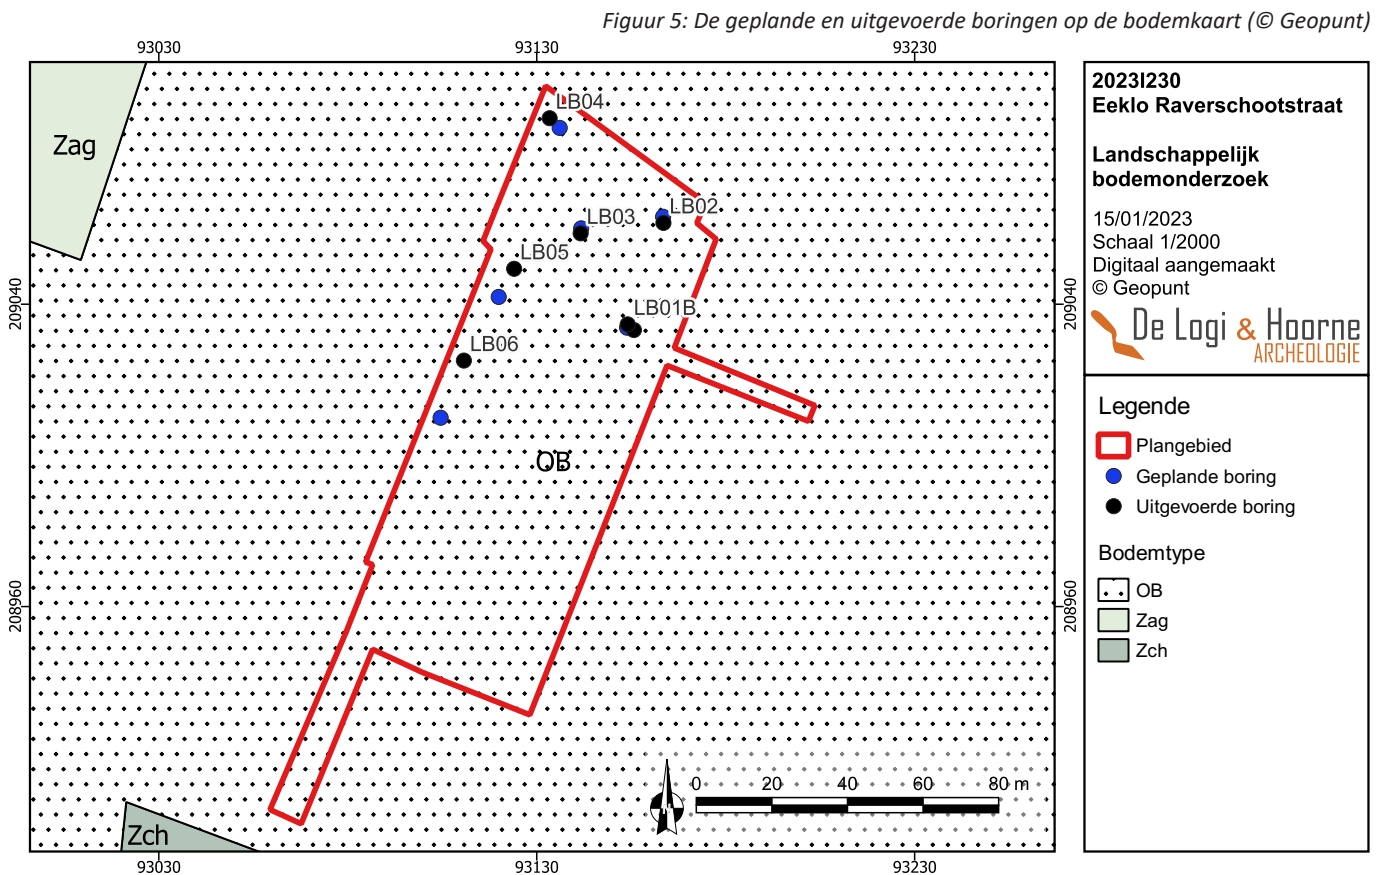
Figuur 5: De geplande en uitgevoerde boringen op de bodemkaart (© Geopunt)

93030
93130
93230

Zag
LB04
LB03
LB02
LB05
LB01B
LB06
OB
Zch

209040
208960
209040
208960

0 20 40 60 80 m

93030
93130
93230

2023I230
Eeklo Raverschootstraat

Landschappelijk bodemonderzoek

15/01/2023
Schaal 1/2000
Digitaal aangemaakt
© Geopunt

De Logi & Hoorne
ARCHEOLOGIE

Legende
Plangebied
Geplande boring
Uitgevoerde boring

Bodemtype
OB
Zag
Zch